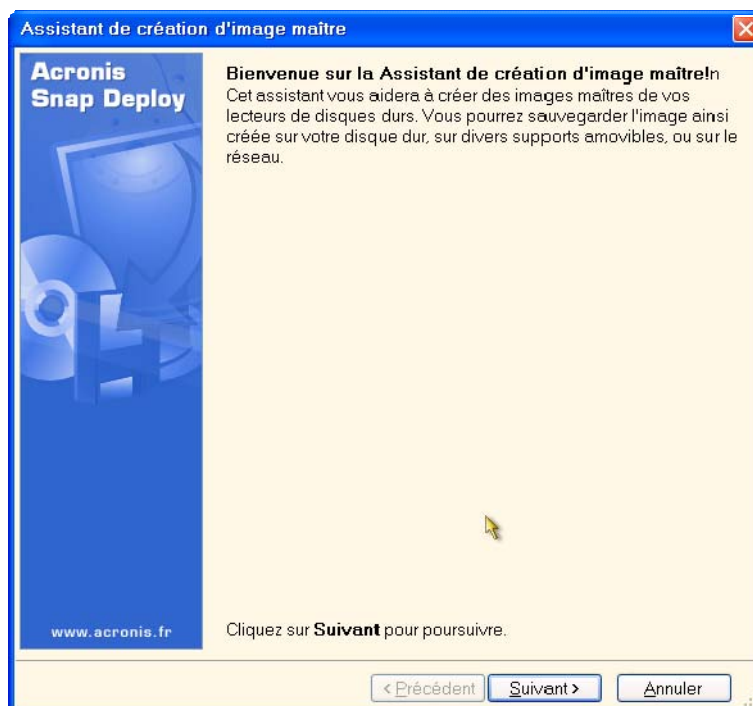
Assistant de création d'image maître

Acronis Snap Deploy

Bienvenue sur la Assistant de création d'image maître!n
Cet assistant vous aidera à créer des images maîtres de vos lecteurs de disques durs. Vous pourrez sauvegarder l'image ainsi créée sur votre disque dur, sur divers supports amovibles, ou sur le réseau.

www.acronis.fr

Cliquez sur **Suivant** pour poursuivre.

< Précédent | Suivant > | Annuler